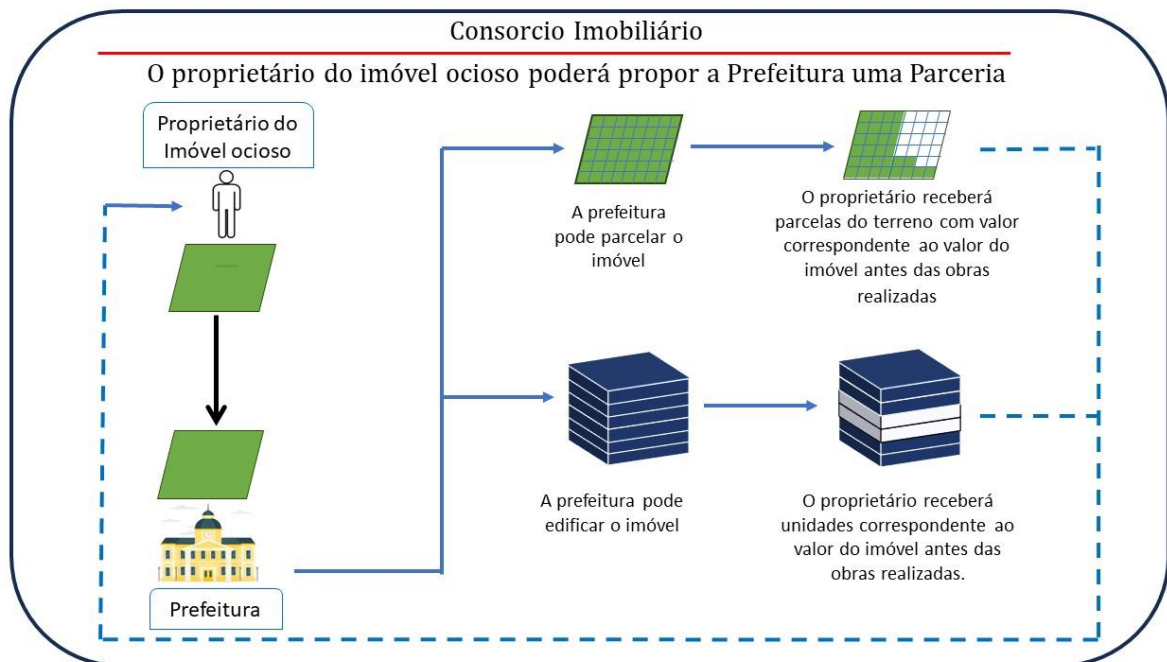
Consorcio Imobiliário

O proprietário do imóvel ocioso poderá propor a Prefeitura uma Parceria

Proprietário do Imóvel ocioso

A prefeitura pode parcelar o imóvel

O proprietário receberá parcelas do terreno com valor correspondente ao valor do imóvel antes das obras realizadas

A prefeitura pode edificar o imóvel

O proprietário receberá unidades correspondente ao valor do imóvel antes das obras realizadas.

Prefeitura